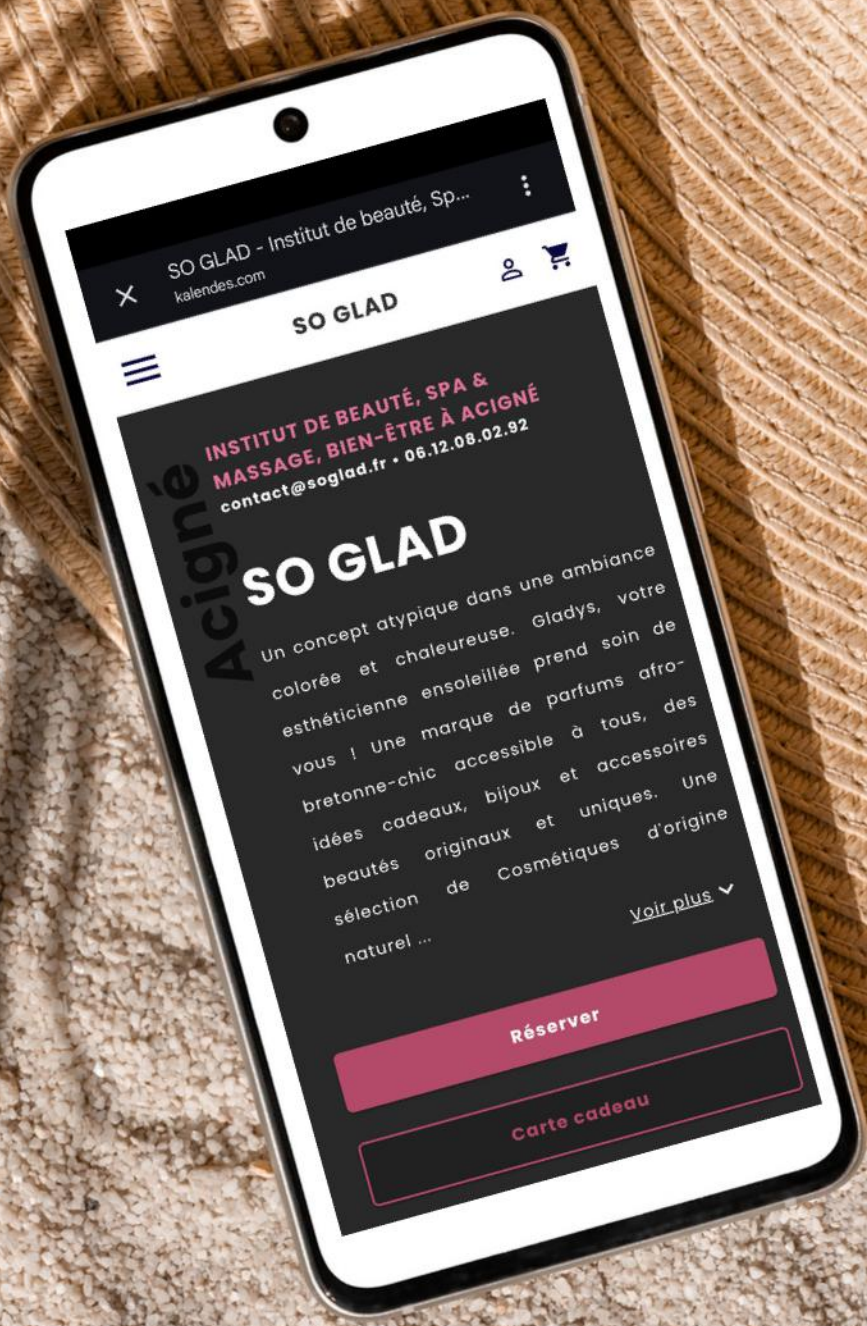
SO GLAD - Institut de beauté, Sp...
kalendes.com

SO GLAD

INSTITUT DE BEAUTÉ, SPA & MASSAGE, BIEN-ÊTRE À ACIGNÉ
contact@soglad.fr • 06.12.08.02.92

Acigné

SO GLAD

Un concept atypique dans une ambiance colorée et chaleureuse. Gladys, votre esthéticienne ensoleillée prend soin de vous ! Une marque de parfums afro-bretonne-chic accessible à tous, des idées cadeaux, bijoux et accessoires beautés originaux et uniques. Une sélection de Cosmétiques d'origine naturel ...

Voir plus

Réserver

Carte cadeau